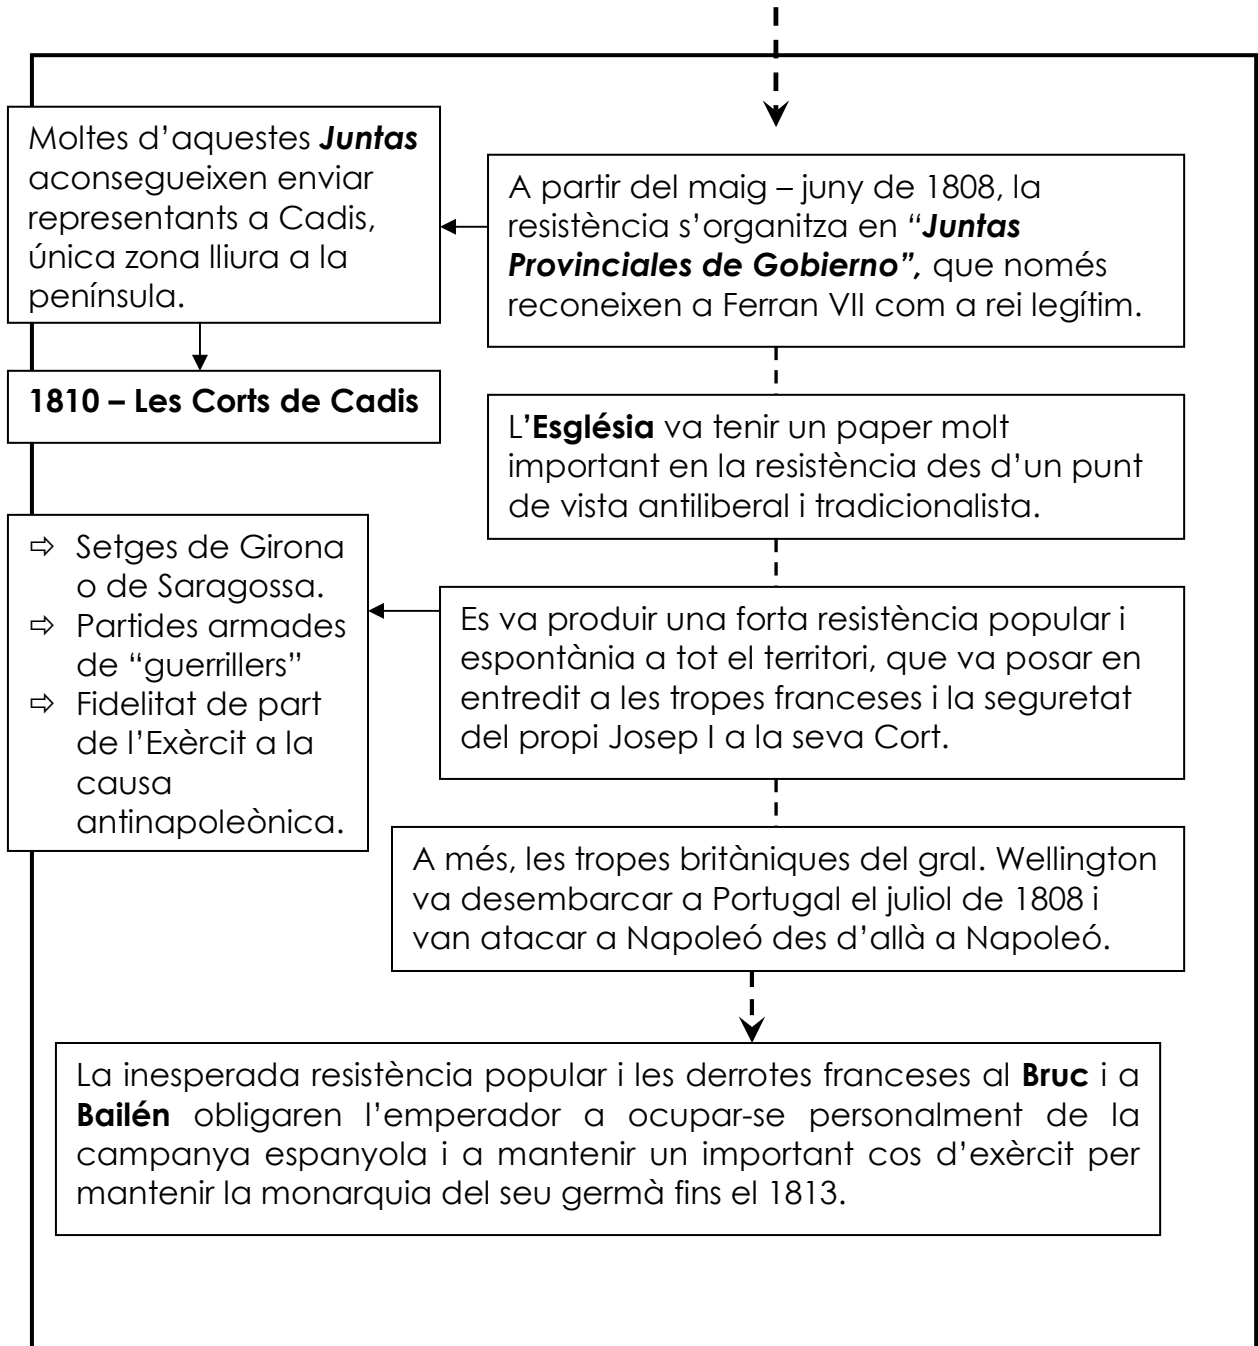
A partir del maig – juny de 1808, la resistència s'organitza en "***Juntas Provinciales de Gobierno"***, que només reconeixen a Ferran VII com a rei legítim.

Moltes d'aquestes ***Juntas*** aconsegueixen enviar representants a Cadis, única zona lliura a la península.

**1810 – Les Corts de Cadis**

L'**Església** va tenir un paper molt important en la resistència des d'un punt de vista antiliberal i tradicionalista.

Es va produir una forta resistència popular i espontània a tot el territori, que va posar en entredit a les tropes franceses i la seguretat del propi Josep I a la seva Cort.

⇨ Setges de Girona o de Saragossa.
⇨ Partides armades de "guerrillers"
⇨ Fidelitat de part de l'Exèrcit a la causa antinapoleònica.

A més, les tropes britàniques del gral. Wellington va desembarcar a Portugal el juliol de 1808 i van atacar a Napoleó des d'allà a Napoleó.

La inesperada resistència popular i les derrotes franceses al **Bruc** i a **Bailén** obligaren l'emperador a ocupar-se personalment de la campanya espanyola i a mantenir un important cos d'exèrcit per mantenir la monarquia del seu germà fins el 1813.